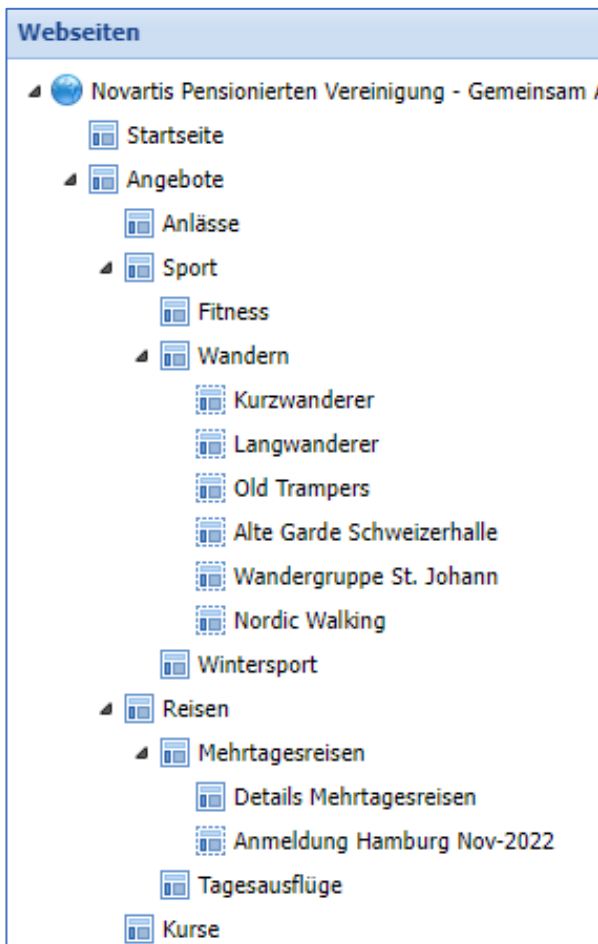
Webseiten

Novartis Pensionierten Vereinigung - Gemeinsam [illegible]
Startseite
Angebote
Anlässe
Sport
Fitness
Wandern
Kurzwanderer
Langwanderer
Old Trampers
Alte Garde Schweizerhalle
Wandergruppe St. Johann
Nordic Walking
Wintersport
Reisen
Mehrtagesreisen
Details Mehrtagesreisen
Anmeldung Hamburg Nov-2022
Tagesausflüge
Kurse